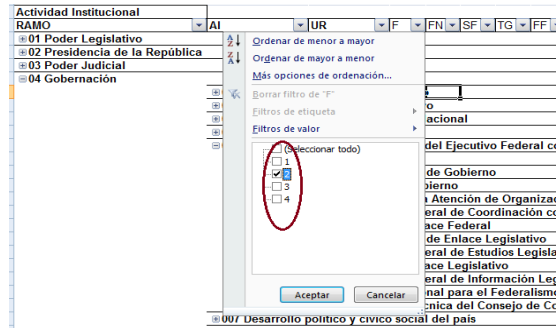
Actividad Institucional

| RAMO | AI | UR | F | FN | SF | TG | FF |
|---|---|---|---|---|---|---|---|

⊞01 Poder Legislativo
⊞02 Presidencia de la República
⊞03 Poder Judicial
⊟04 Gobernación

Ordenar de menor a mayor
Ordenar de mayor a menor
Más opciones de ordenación...
Borrar filtro de "F"
Filtros de etiqueta
Filtros de valor

(Seleccionar todo)
1
2
3
4

Aceptar
Cancelar

o
acional
del Ejecutivo Federal c
de Gobierno
bierno
Atención de Organiz
eral de Coordinación c
ace Federal
de Enlace Legislativo
eral de Estudios Legisla
ace Legislativo
eral de Información Le
nal para el Federalism
cnica del Consejo de C
⊞007 Desarrollo político y cívico social del país